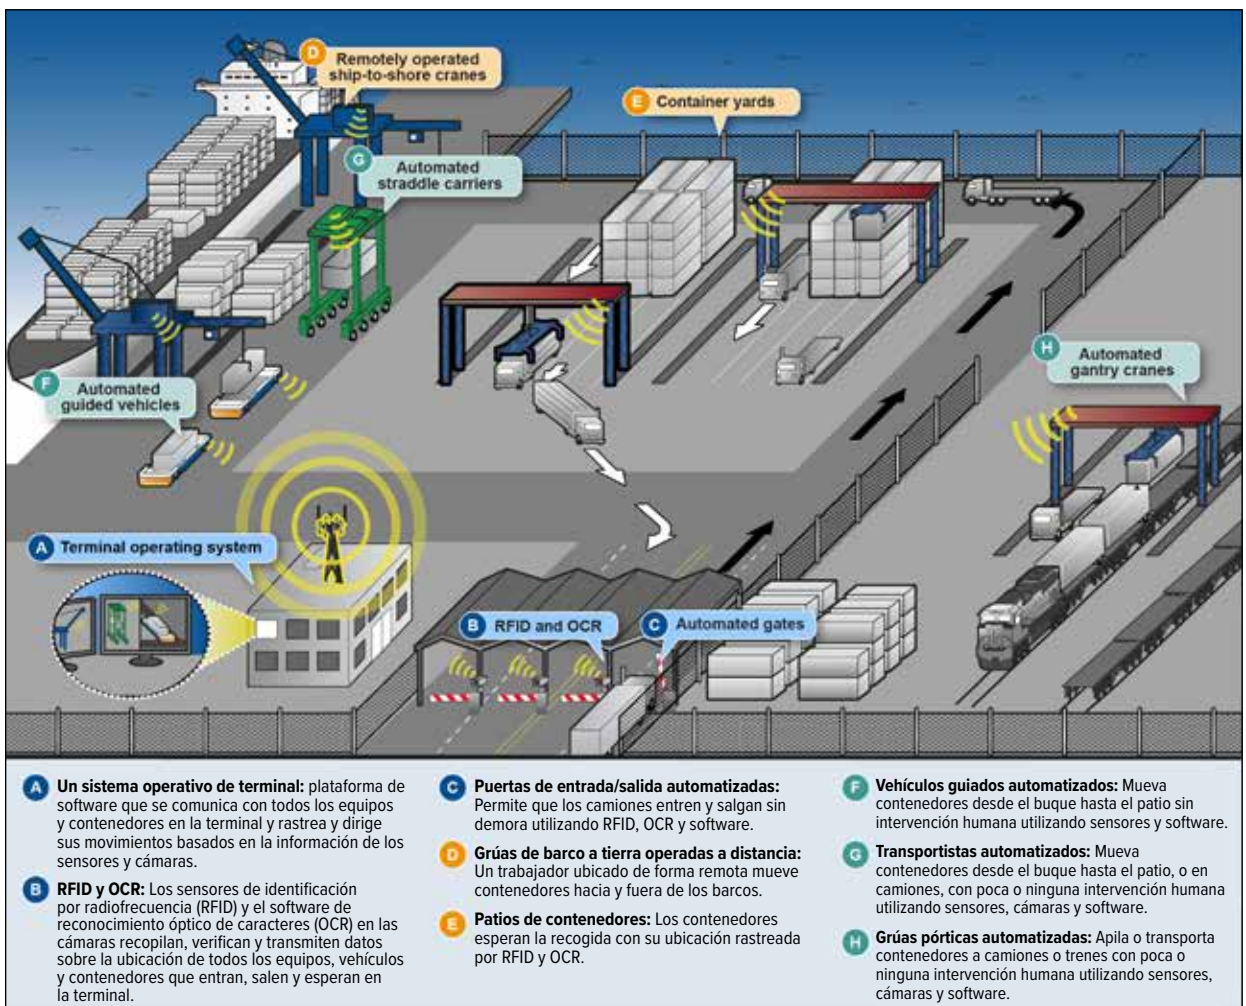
D Remotely operated ship-to-shore cranes

E Container yards

G Automated straddle carriers

H Automated gantry cranes

F Automated guided vehicles

A Terminal operating system

B RFID and OCR

C Automated gates

A **Un sistema operativo de terminal:** plataforma de software que se comunica con todos los equipos y contenedores en la terminal y rastrea y dirige sus movimientos basados en la información de los sensores y cámaras.

B **RFID y OCR:** Los sensores de identificación por radiofrecuencia (RFID) y el software de reconocimiento óptico de caracteres (OCR) en las cámaras recopilan, verifican y transmiten datos sobre la ubicación de todos los equipos, vehículos y contenedores que entran, salen y esperan en la terminal.

C **Puertas de entrada/salida automatizadas:** Permite que los camiones entren y salgan sin demora utilizando RFID, OCR y software.

D **Grúas de barco a tierra operadas a distancia:** Un trabajador ubicado de forma remota mueve contenedores hacia y fuera de los barcos.

E **Patios de contenedores:** Los contenedores esperan la recogida con su ubicación rastreada por RFID y OCR.

F **Vehículos guiados automatizados:** Mueva contenedores desde el buque hasta el patio sin intervención humana utilizando sensores y software.

G **Transportistas automatizados:** Mueva contenedores desde el buque hasta el patio, o en camiones, con poca o ninguna intervención humana utilizando sensores, cámaras y software.

H **Grúas pórticas automatizadas:** Apila o transporta contenedores a camiones o trenes con poca o ninguna intervención humana utilizando sensores, cámaras y software.